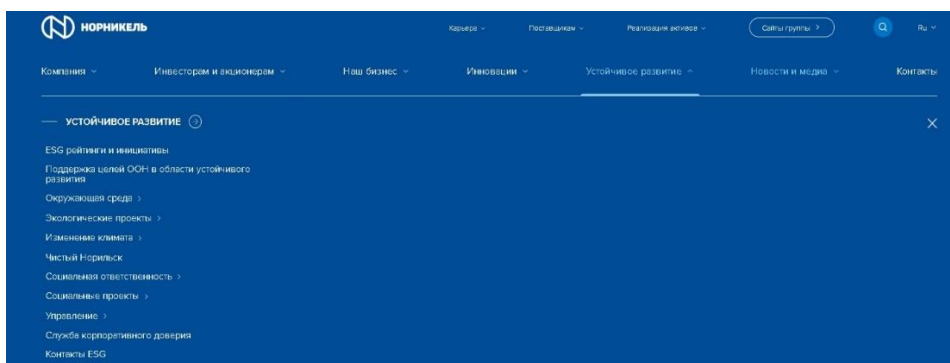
НОРНИКЕЛЬ

Карьера ˅ Поставщикам ˅ Реализация активов ˅ Сайты группы > Ru ˅

Компания ˅ Инвесторам и акционерам ˅ Наш бизнес ˅ Инновации ˅ Устойчивое развитие ˄ Новости и медиа ˅ Контакты

— УСТОЙЧИВОЕ РАЗВИТИЕ >

ESG рейтинги и инициативы

Поддержка целей ООН в области устойчивого развития

Окружающая среда >

Экологические проекты >

Изменение климата >

Чистый Норильск

Социальная ответственность >

Социальные проекты >

Управление >

Служба корпоративного доверия

Контакты ESG